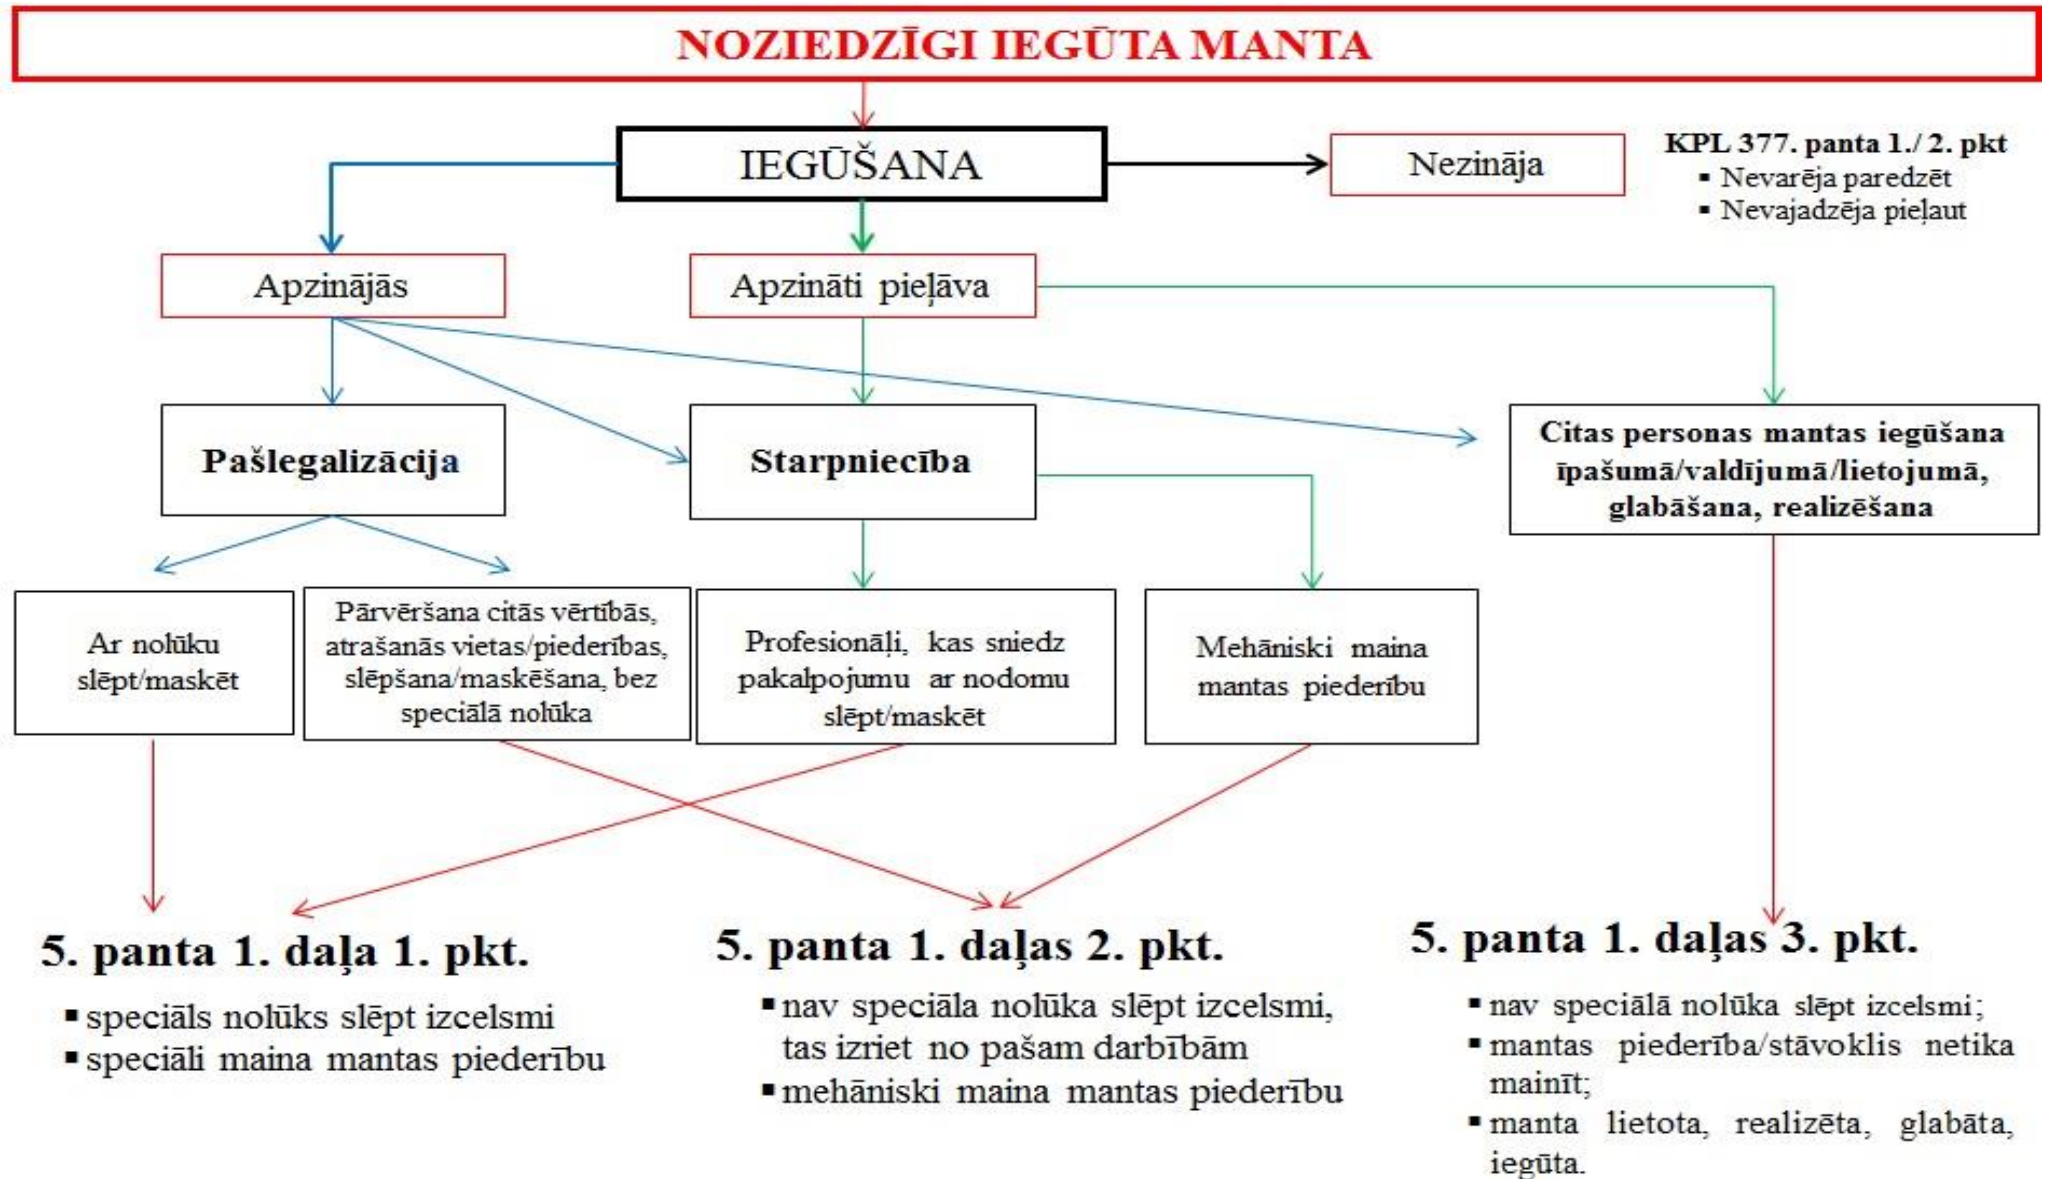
NOZIEDZĪGI IEGŪTA MANTA

IEGŪŠANA

Nezināja

KPL 377. panta 1./ 2. pkt
▪ Nevarēja paredzēt
▪ Nevajadzēja pieļaut

Apzinājās

Apzināti pieļāva

Pašlegalizācija

Starpniecība

Citas personas mantas iegūšana īpašumā/valdījumā/lietojumā, glabāšana, realizēšana

Ar nolūku slēpt/maskēt

Pārvēršana citās vērtībās, atrašanās vietas/piederības, slēpšana/maskēšana, bez speciālā nolūka

Profesionāļi, kas sniedz pakalpojumu ar nodomu slēpt/maskēt

Mehāniski maina mantas piederību

5. panta 1. daļa 1. pkt.

▪ speciāls nolūks slēpt izcelsmi
▪ speciāli maina mantas piederību

5. panta 1. daļas 2. pkt.

▪ nav speciāla nolūka slēpt izcelsmi, tas izriet no pašam darbībām
▪ mehāniski maina mantas piederību

5. panta 1. daļas 3. pkt.

▪ nav speciālā nolūka slēpt izcelsmi;
▪ mantas piederība/stāvoklis netika mainīt;
▪ manta lietota, realizēta, glabāta, iegūta.